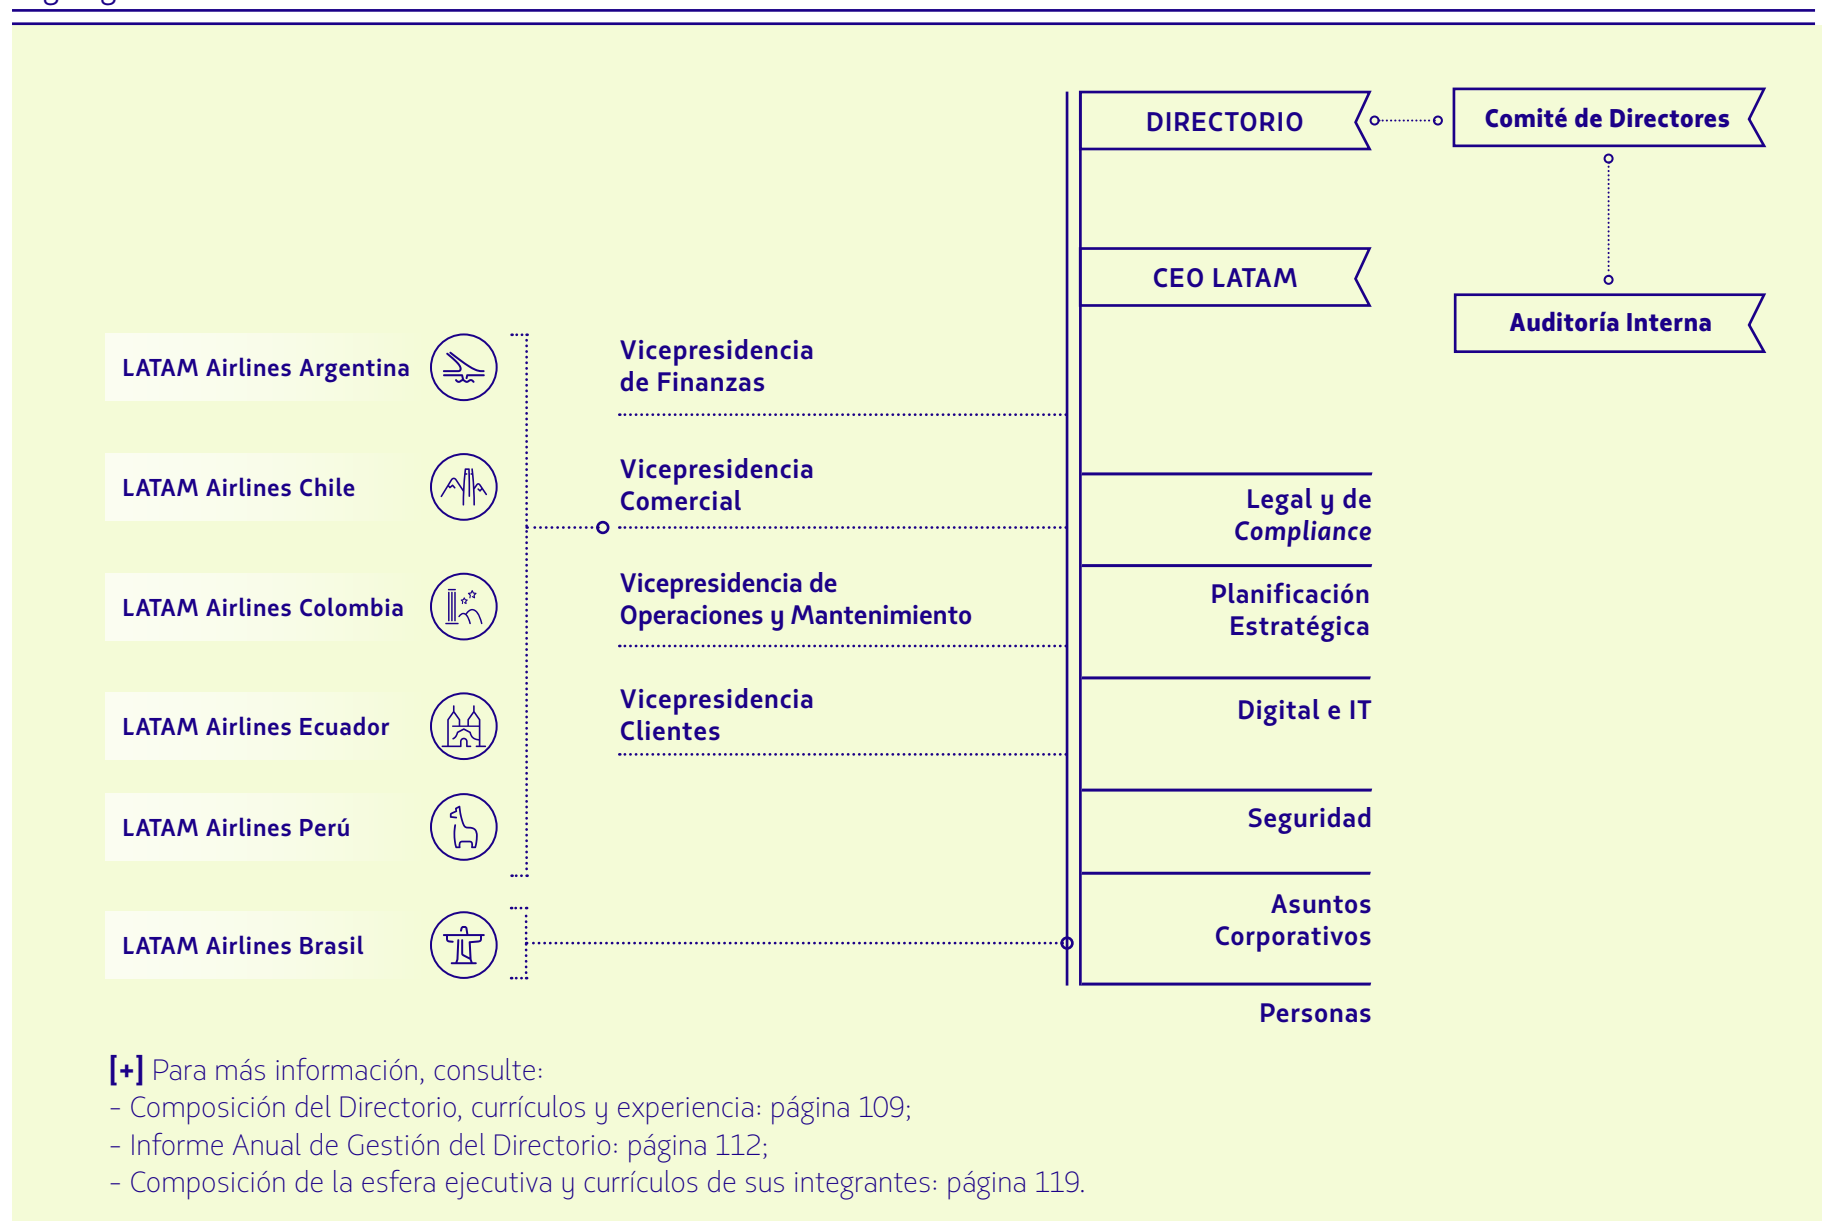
DIRECTORIO

Comité de Directores

CEO LATAM

Auditoría Interna

LATAM Airlines Argentina

LATAM Airlines Chile

LATAM Airlines Colombia

LATAM Airlines Ecuador

LATAM Airlines Perú

LATAM Airlines Brasil

Vicepresidencia de Finanzas

Vicepresidencia Comercial

Vicepresidencia de Operaciones y Mantenimiento

Vicepresidencia Clientes

Legal y de *Compliance*

Planificación Estratégica

Digital e IT

Seguridad

Asuntos Corporativos

Personas

**[+]** Para más información, consulte:
- Composición del Directorio, currículos y experiencia: página 109;
- Informe Anual de Gestión del Directorio: página 112;
- Composición de la esfera ejecutiva y currículos de sus integrantes: página 119.